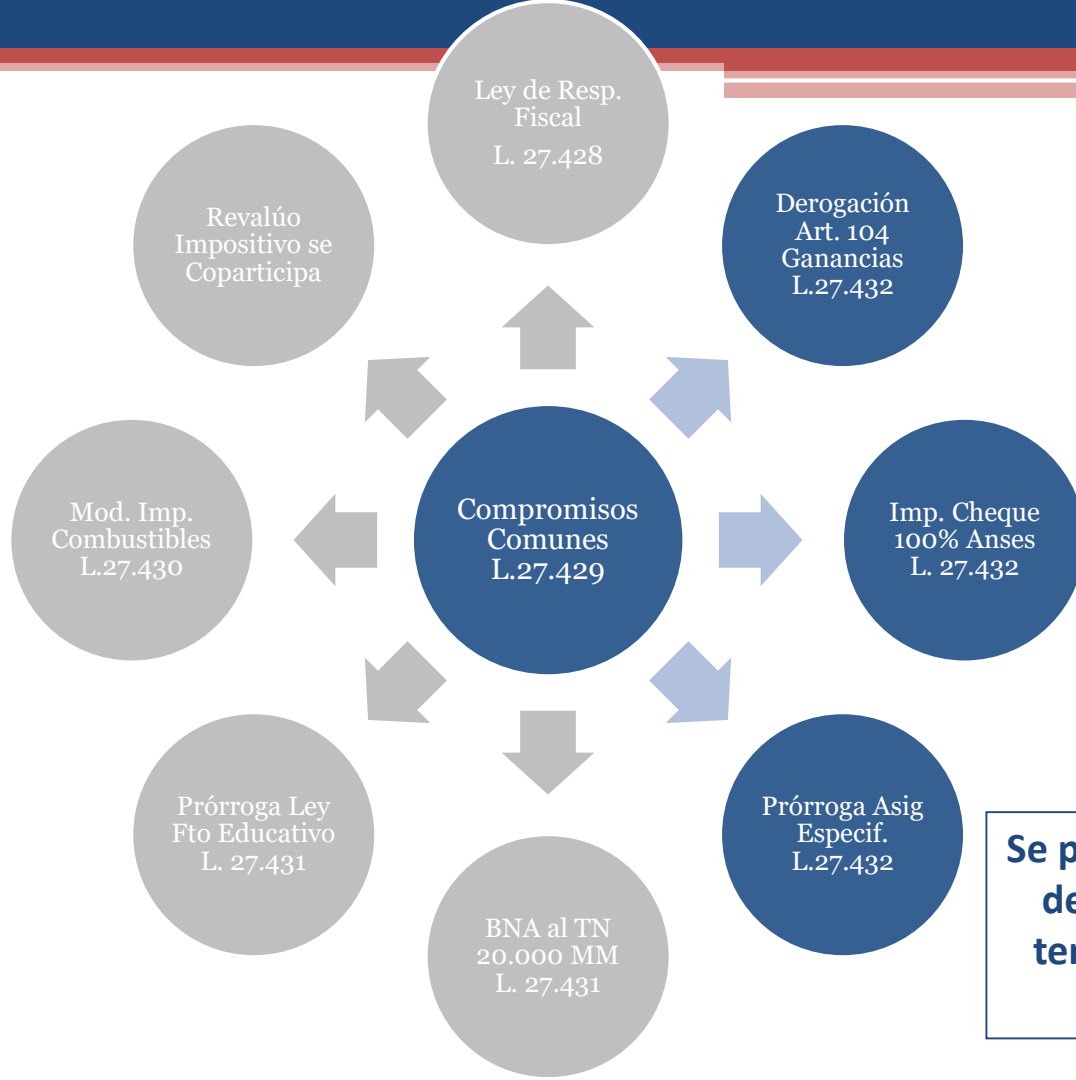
Ley de Resp. Fiscal
L. 27.428

Derogación Art. 104 Ganancias L.27.432

Imp. Cheque 100% Anses L. 27.432

Prórroga Asig Especif. L.27.432

BNA al TN 20.000 MM L. 27.431

Prórroga Ley Fto Educativo L. 27.431

Mod. Imp. Combustibles L.27.430

Revalúo Impositivo se Coparticipa

Compromisos Comunes L.27.429

Se p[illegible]
de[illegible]
te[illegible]